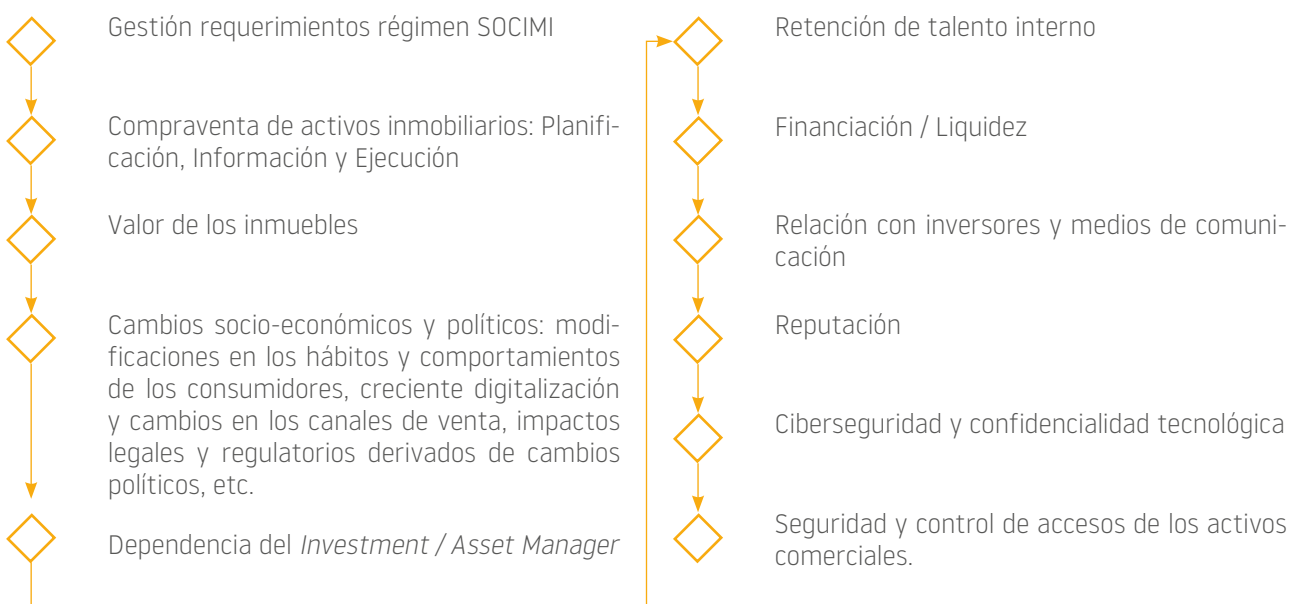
Gestión requerimientos régimen SOCIMI

Compraventa de activos inmobiliarios: Planificación, Información y Ejecución

Valor de los inmuebles

Cambios socio-económicos y políticos: modificaciones en los hábitos y comportamientos de los consumidores, creciente digitalización y cambios en los canales de venta, impactos legales y regulatorios derivados de cambios políticos, etc.

Dependencia del *Investment / Asset Manager*

Retención de talento interno

Financiación / Liquidez

Relación con inversores y medios de comunicación

Reputación

Ciberseguridad y confidencialidad tecnológica

Seguridad y control de accesos de los activos comerciales.